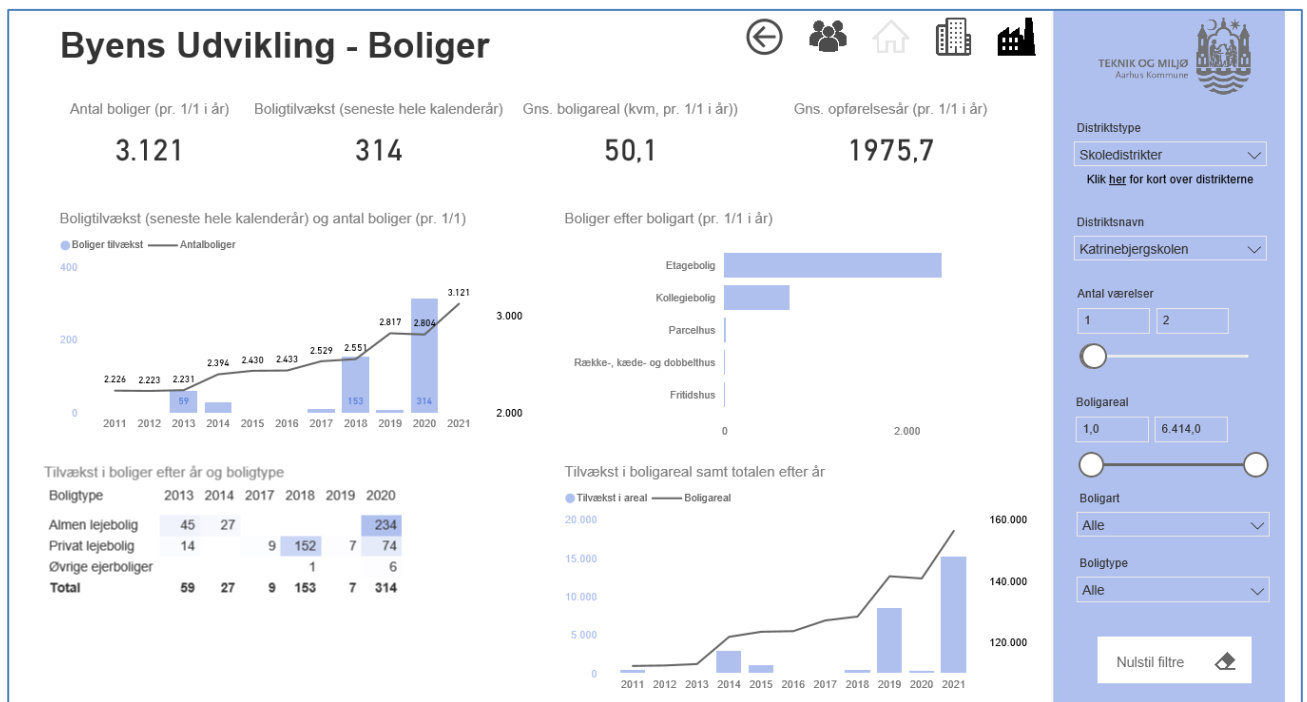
Byens Udvikling - Boliger

TEKNIK OG MILJØ
Aarhus Kommune

Antal boliger (pr. 1/1 i år)
3.121

Boligtilvækst (seneste hele kalenderår)
314

Gns. boligareal (kvm, pr. 1/1 i år))
50,1

Gns. opførelsesår (pr. 1/1 i år)
1975,7

Boligtilvækst (seneste hele kalenderår) og antal boliger (pr. 1/1)
Boliger tilvækst Antalboliger
400
200
0
3.000
2.000
2.226 2.223 2.231 2.394 2.430 2.433 2.529 2.551 2.817 2.804 3.121
59 153 314
2011 2012 2013 2014 2015 2016 2017 2018 2019 2020 2021

Boliger efter boligart (pr. 1/1 i år)
Etagebolig
Kollegiebolig
Parcelhus
Række-, kæde- og dobbelthus
Fritidshus
0 2.000

Tilvækst i boliger efter år og boligtype

| Boligtype | 2013 | 2014 | 2017 | 2018 | 2019 | 2020 |
|---|---|---|---|---|---|---|
| Almen lejebolig | 45 | 27 | | | | 234 |
| Privat lejebolig | 14 | | 9 | 152 | 7 | 74 |
| Øvrige ejerboliger | | | | 1 | | 6 |
| Total | 59 | 27 | 9 | 153 | 7 | 314 |

Tilvækst i boligareal samt totalen efter år
Tilvækst i areal Boligareal
20.000
15.000
10.000
5.000
0
160.000
140.000
120.000
2011 2012 2013 2014 2015 2016 2017 2018 2019 2020 2021

Distriktstype
Skoledistrikter
Klik her for kort over distrikterne
Distriktsnavn
Katrinebjergskolen
Antal værelser
1
2
Boligareal
1,0
6.414,0
Boligart
Alle
Boligtype
Alle
Nulstil filtre